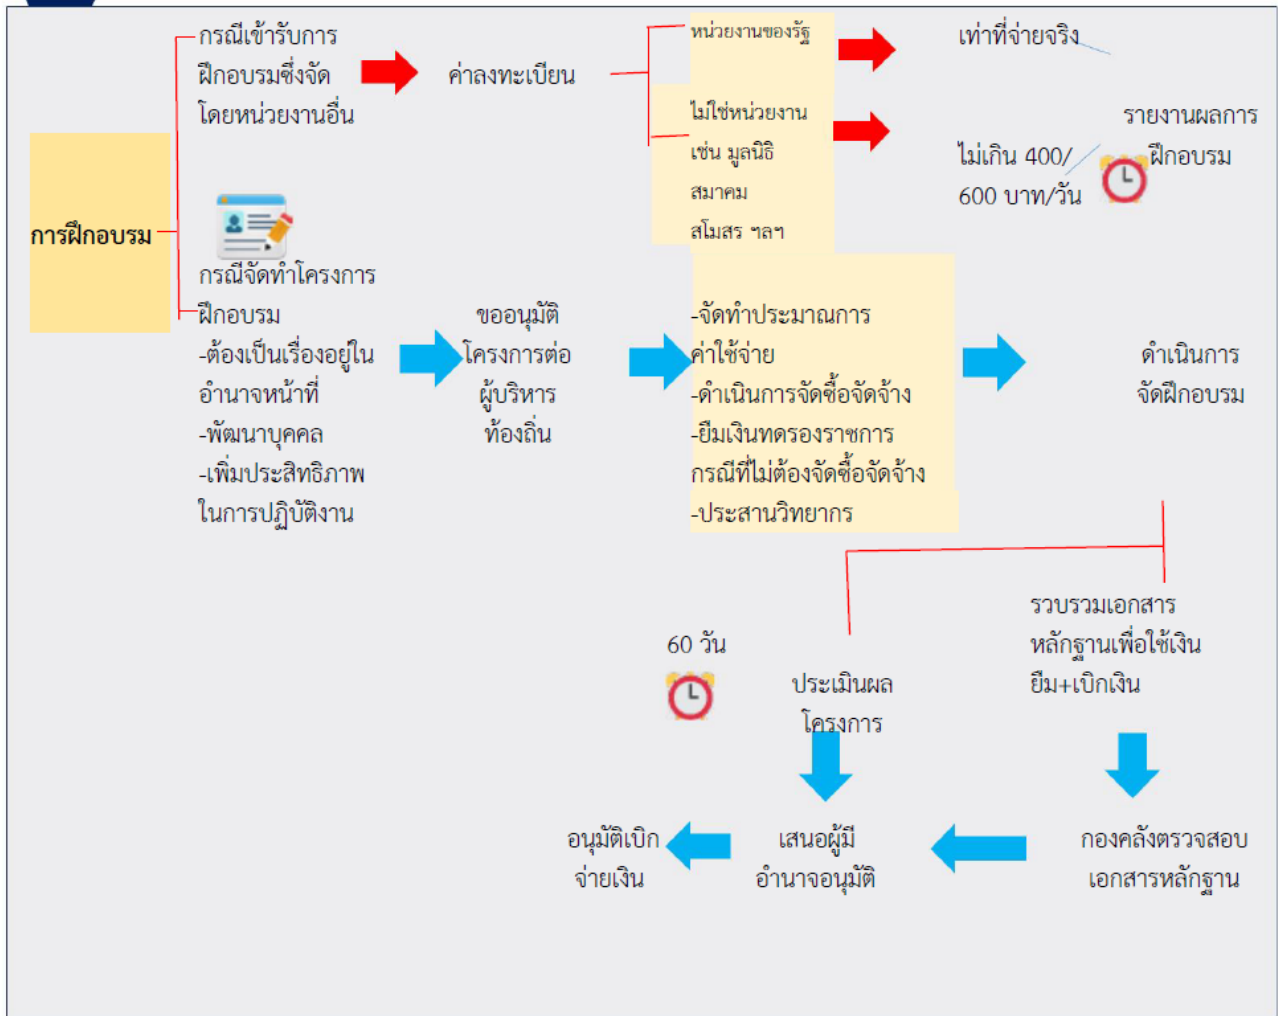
การฝึกอบรม

กรณีเข้ารับการฝึกอบรมซึ่งจัดโดยหน่วยงานอื่น

ค่าลงทะเบียน

หน่วยงานของรัฐ

เท่าที่จ่ายจริง

ไม่ใช่หน่วยงาน เช่น มูลนิธิ สมาคม สโมสร ฯลฯ

ไม่เกิน 400/ 600 บาท/วัน

รายงานผลการฝึกอบรม

กรณีจัดทำโครงการฝึกอบรม
-ต้องเป็นเรื่องอยู่ในอำนาจหน้าที่
-พัฒนาบุคคล
-เพิ่มประสิทธิภาพในการปฏิบัติงาน

ขออนุมัติโครงการต่อผู้บริหารท้องถิ่น

-จัดทำประมาณการค่าใช้จ่าย
-ดำเนินการจัดซื้อจัดจ้าง
-ยืมเงินทดรองราชการกรณีที่ไม่ต้องจัดซื้อจัดจ้าง
-ประสานวิทยากร

ดำเนินการจัดฝึกอบรม

รวบรวมเอกสารหลักฐานเพื่อใช้เงินยืม+เบิกเงิน

60 วัน

ประเมินผลโครงการ

กองคลังตรวจสอบเอกสารหลักฐาน

เสนอผู้มีอำนาจอนุมัติ

อนุมัติเบิกจ่ายเงิน